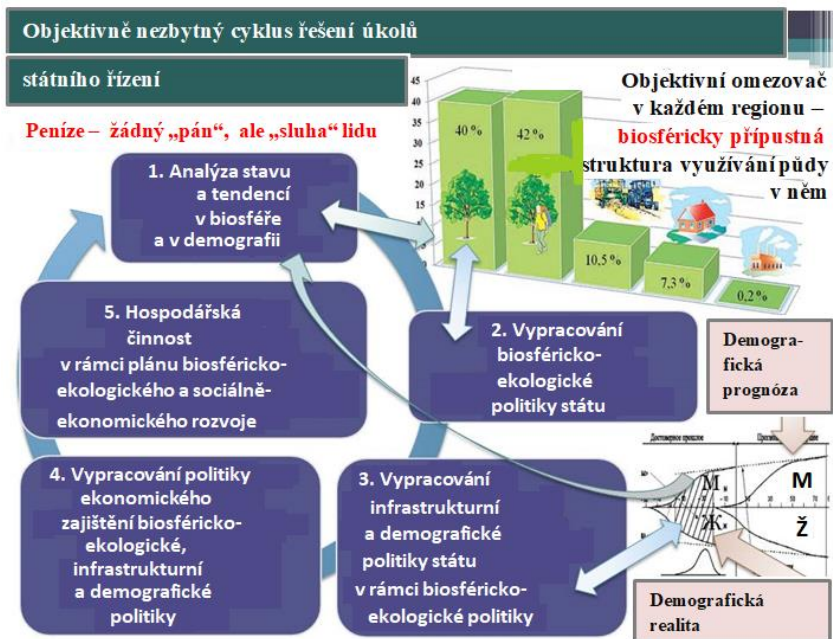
Objektivně nezbytný cyklus řešení úkolů

státního řízení

Peníze – žádný „pán“, ale „sluha“ lidu

Objektivní omezovač v každém regionu – biosféricky přípustná struktura využívání půdy v něm

45
40
35
30
25
20
15
10
5
0

40 %
42 %
10,5 %
7,3 %
0,2 %

1. Analýza stavu a tendencí v biosféře a v demografii

5. Hospodářská činnost v rámci plánu biosféricko-ekologického a sociálně-ekonomického rozvoje

2. Vypracování biosféricko-ekologické politiky státu

Demografická prognóza

4. Vypracování politiky ekonomického zajištění biosféricko-ekologické, infrastrukturní a demografické politiky

3. Vypracování infrastrukturní a demografické politiky státu v rámci biosféricko-ekologické politiky

Достоверное прошлое
Прогн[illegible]

М
Ж
M
Ž
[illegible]

Demografická realita